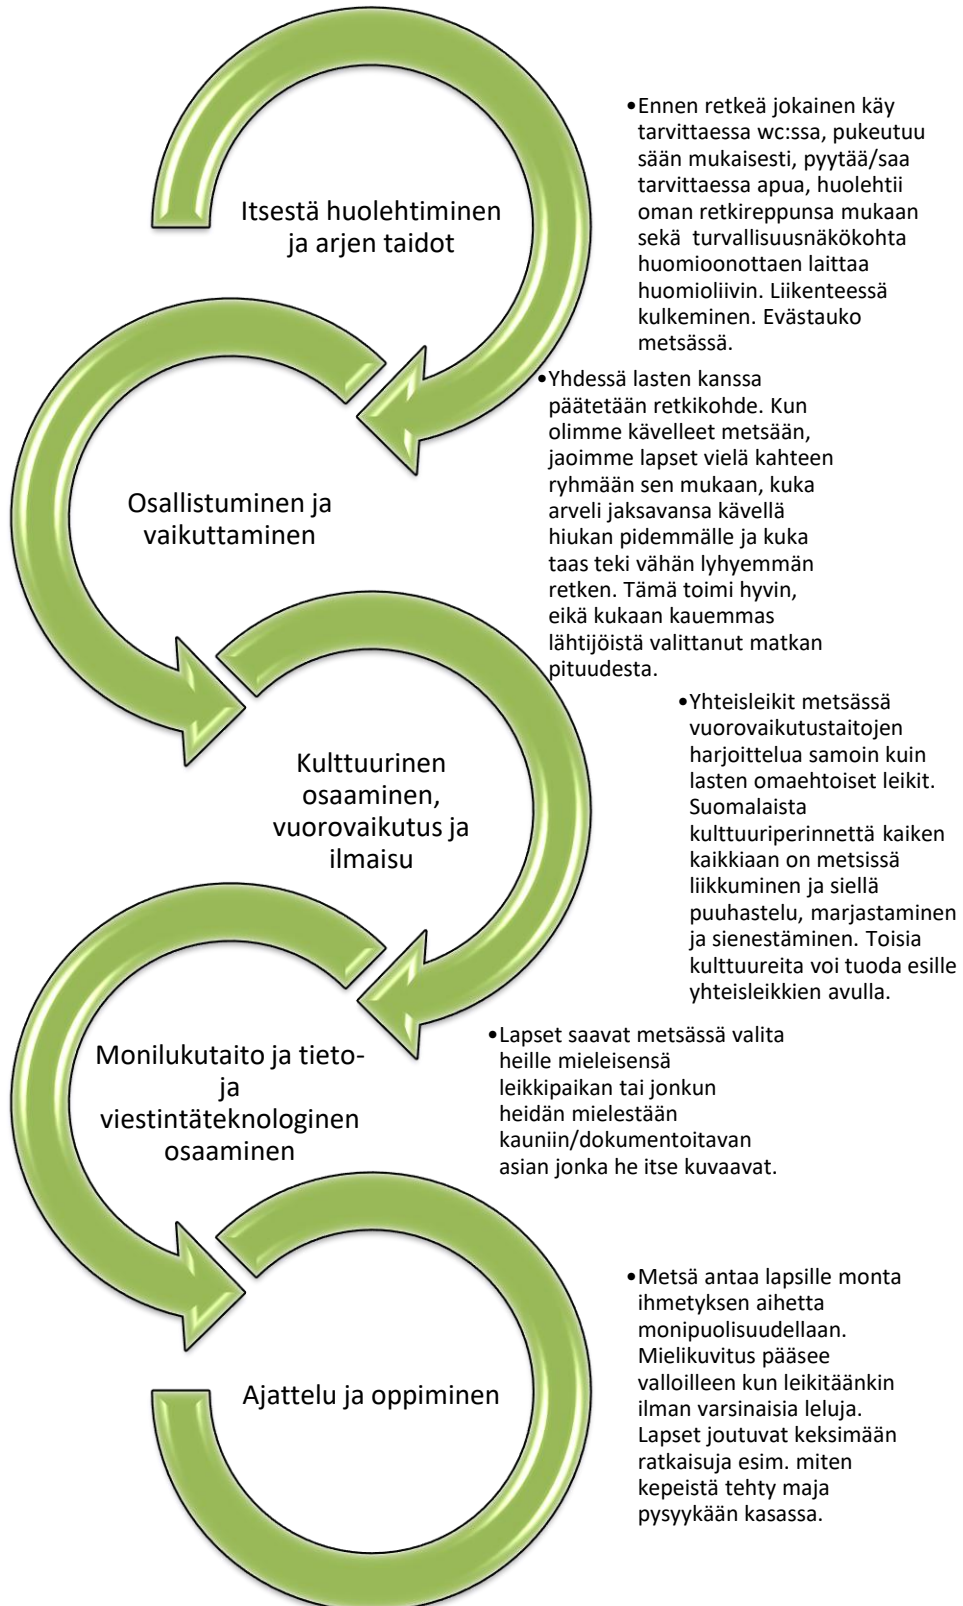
Itsestä huolehtiminen ja arjen taidot

•Ennen retkeä jokainen käy tarvittaessa wc:ssa, pukeutuu sään mukaisesti, pyytää/saa tarvittaessa apua, huolehtii oman retkireppunsa mukaan sekä turvallisuusnäkökohta huomioonottaen laittaa huomioliivin. Liikenteessä kulkeminen. Evästauko metsässä.

Osallistuminen ja vaikuttaminen

•Yhdessä lasten kanssa päätetään retkikohde. Kun olimme kävelleet metsään, jaoimme lapset vielä kahteen ryhmään sen mukaan, kuka arveli jaksavansa kävellä hiukan pidemmälle ja kuka taas teki vähän lyhyemmän retken. Tämä toimi hyvin, eikä kukaan kauemmas lähtijöistä valittanut matkan pituudesta.

Kulttuurinen osaaminen, vuorovaikutus ja ilmaisu

•Yhteisleikit metsässä vuorovaikutustaitojen harjoittelua samoin kuin lasten omaehtoiset leikit. Suomalaista kulttuuriperinnettä kaiken kaikkiaan on metsissä liikkuminen ja siellä puuhastelu, marjastaminen ja sienestäminen. Toisia kulttuureita voi tuoda esille yhteisleikkien avulla.

Monilukutaito ja tieto- ja viestintäteknologinen osaaminen

•Lapset saavat metsässä valita heille mieleisensä leikkipaikan tai jonkun heidän mielestään kauniin/dokumentoitavan asian jonka he itse kuvaavat.

Ajattelu ja oppiminen

•Metsä antaa lapsille monta ihmetyksen aihetta monipuolisuudellaan. Mielikuvitus pääsee valloilleen kun leikitäänkin ilman varsinaisia leluja. Lapset joutuvat keksimään ratkaisuja esim. miten kepeistä tehty maja pysyykään kasassa.